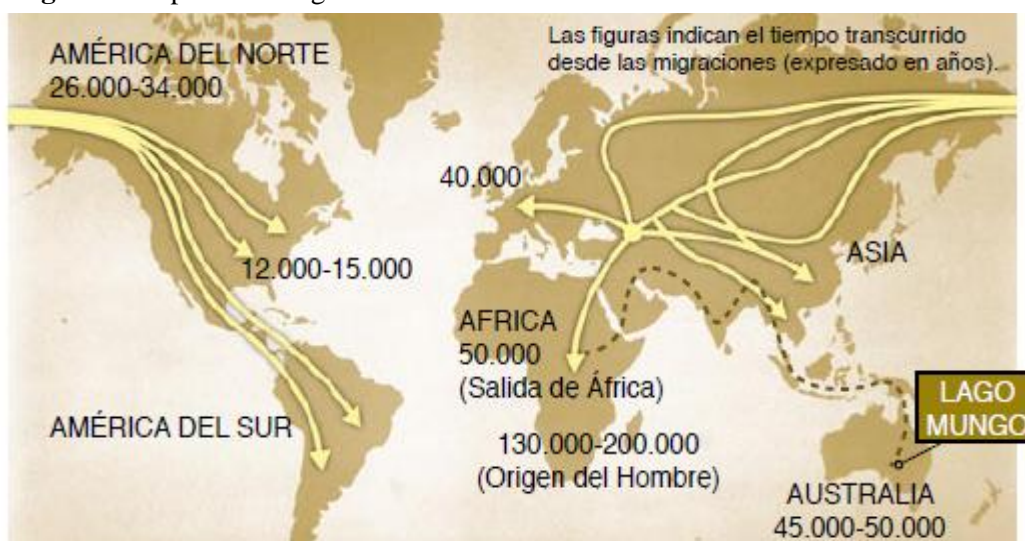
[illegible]

AMÉRICA DEL NORTE 26.000-34.000

Las figuras indican el tiempo transcurrido desde las migraciones (expresado en años).

40.000

12.000-15.000

ASIA

AFRICA 50.000 (Salida de África)

LAGO MUNGO

AMÉRICA DEL SUR

130.000-200.000 (Origen del Hombre)

AUSTRALIA 45.000-50.000